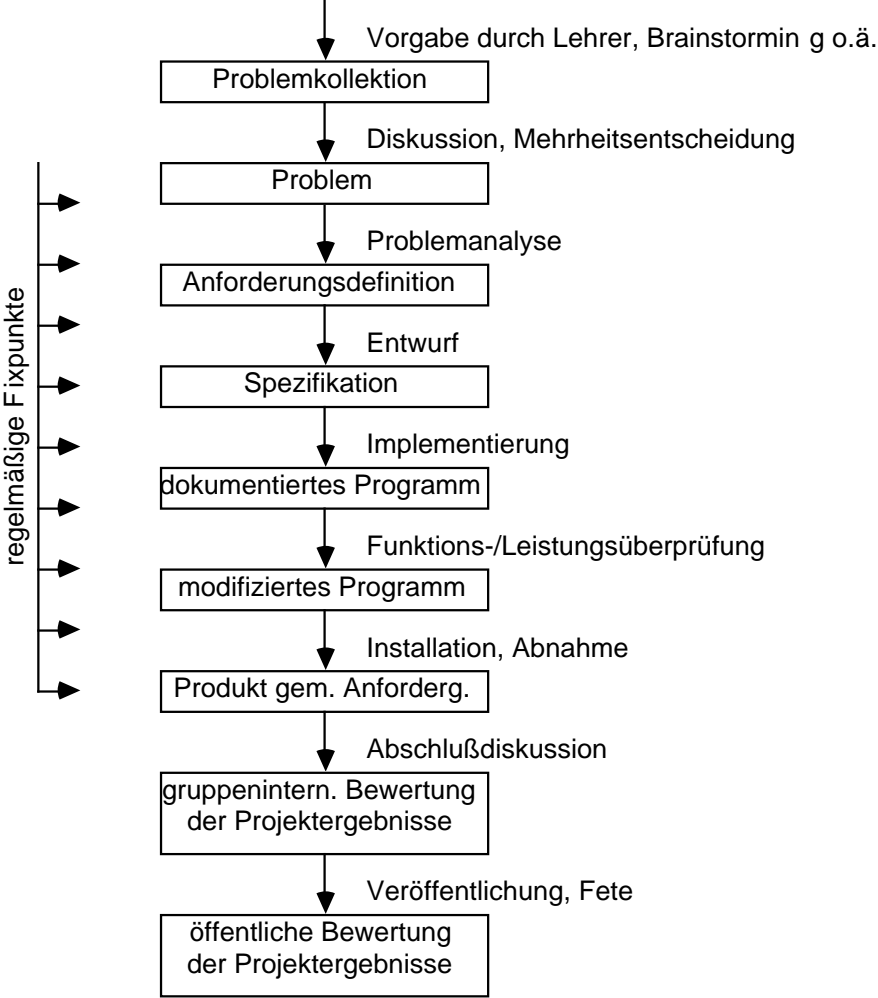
Vorgabe durch Lehrer, Brainstormin g o.ä.

Problemkollektion

Diskussion, Mehrheitsentscheidung

Problem

Problemanalyse

Anforderungsdefinition

Entwurf

Spezifikation

Implementierung

dokumentiertes Programm

Funktions-/Leistungsüberprüfung

modifiziertes Programm

Installation, Abnahme

Produkt gem. Anforderg.

Abschlußdiskussion

gruppenintern. Bewertung der Projektergebnisse

Veröffentlichung, Fete

öffentliche Bewertung der Projektergebnisse

regelmäßige F ixpunkte